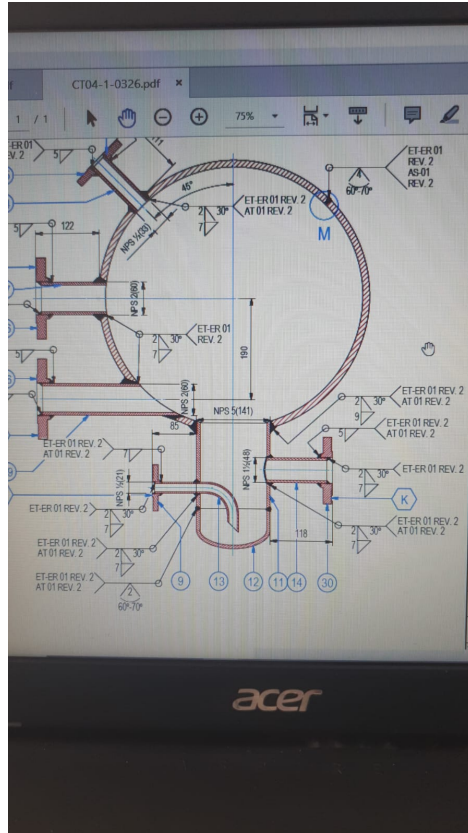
CT04-1-0326.pdf ×
1 / 1
75%
-ER 01
V. 2
5
ET-ER 01
REV. 2
AS-01
REV. 2
45°
ET-ER 01 REV. 2
AT 01 REV. 2
2
30°
7
60°-70°
M
5
122
NPS 3/4(33)
NPS 2(60)
ET-ER 01
REV. 2
2
30°
7
190
5
NPS 2(60)
NPS 5(141)
ET-ER 01 REV. 2
AT 01 REV. 2
2
30°
9
85
ET-ER 01 REV. 2
AT 01 REV. 2
5
ET-ER 01 REV. 2
AT 01 REV. 2
7
ET-ER 01 REV. 2
AT 01 REV. 2
NPS 1½(48)
ET-ER 01 REV. 2
2
30°
7
NPS ½(21)
ET-ER 01 REV. 2
2
7
K
ET-ER 01 REV. 2
AT 01 REV. 2
2
30°
7
ET-ER 01 REV. 2
AT 01 REV. 2
2
30°
7
118
ET-ER 01 REV. 2
AT 01 REV. 2
2
60°-70°
9
13
12
11
14
30
acer